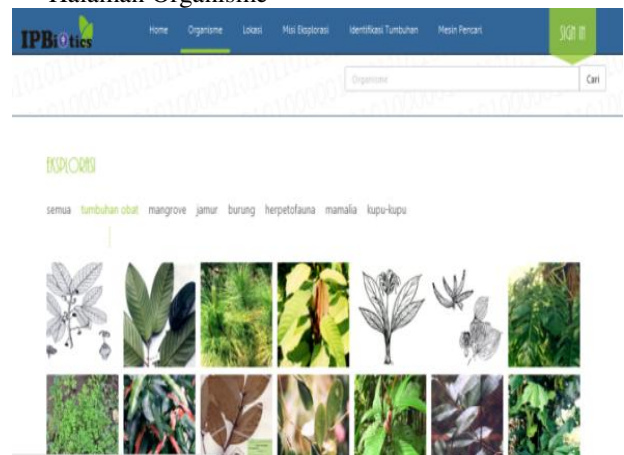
Halaman Organisme

IPBiotics

Home Organisme Lokasi Misi Eksplorasi Identifikasi Tumbuhan Mesin Pencari

SIGN IN

Organisme

Cari

EKSPLORASI

semua tumbuhan obat mangrove jamur burung herpetofauna mamalia kupu-kupu